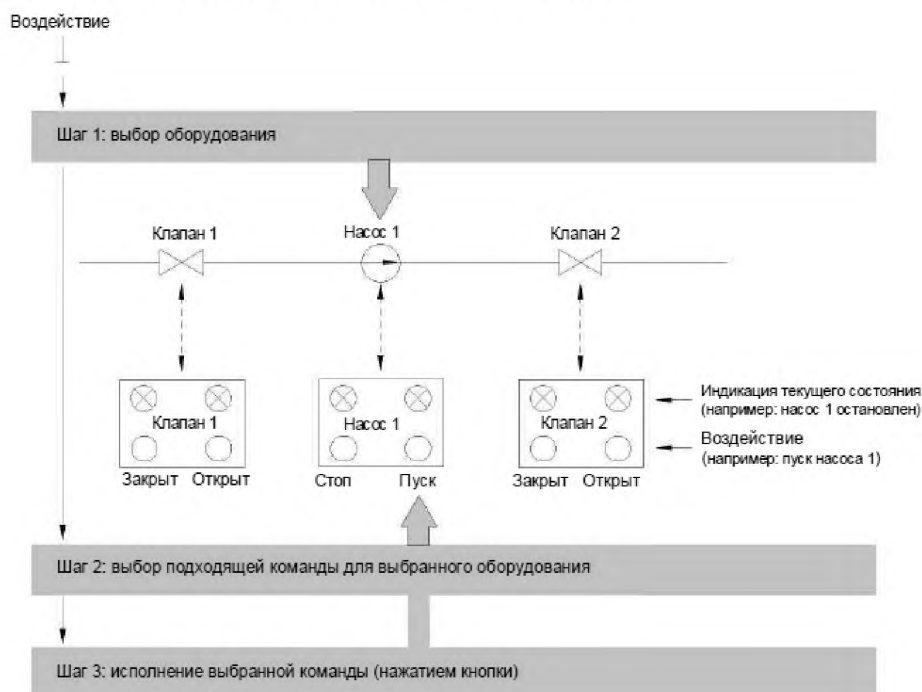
Воздействие

Шаг 1: выбор оборудования

Клапан 1

Насос 1

Клапан 2

Клапан 1

Закрыт Открыт

Насос 1

Стоп Пуск

Клапан 2

Закрыт Открыт

Индикация текущего состояния (например: насос 1 остановлен)

Воздействие (например: пуск насоса 1)

Шаг 2: выбор подходящей команды для выбранного оборудования

Шаг 3: исполнение выбранной команды (нажатием кнопки)